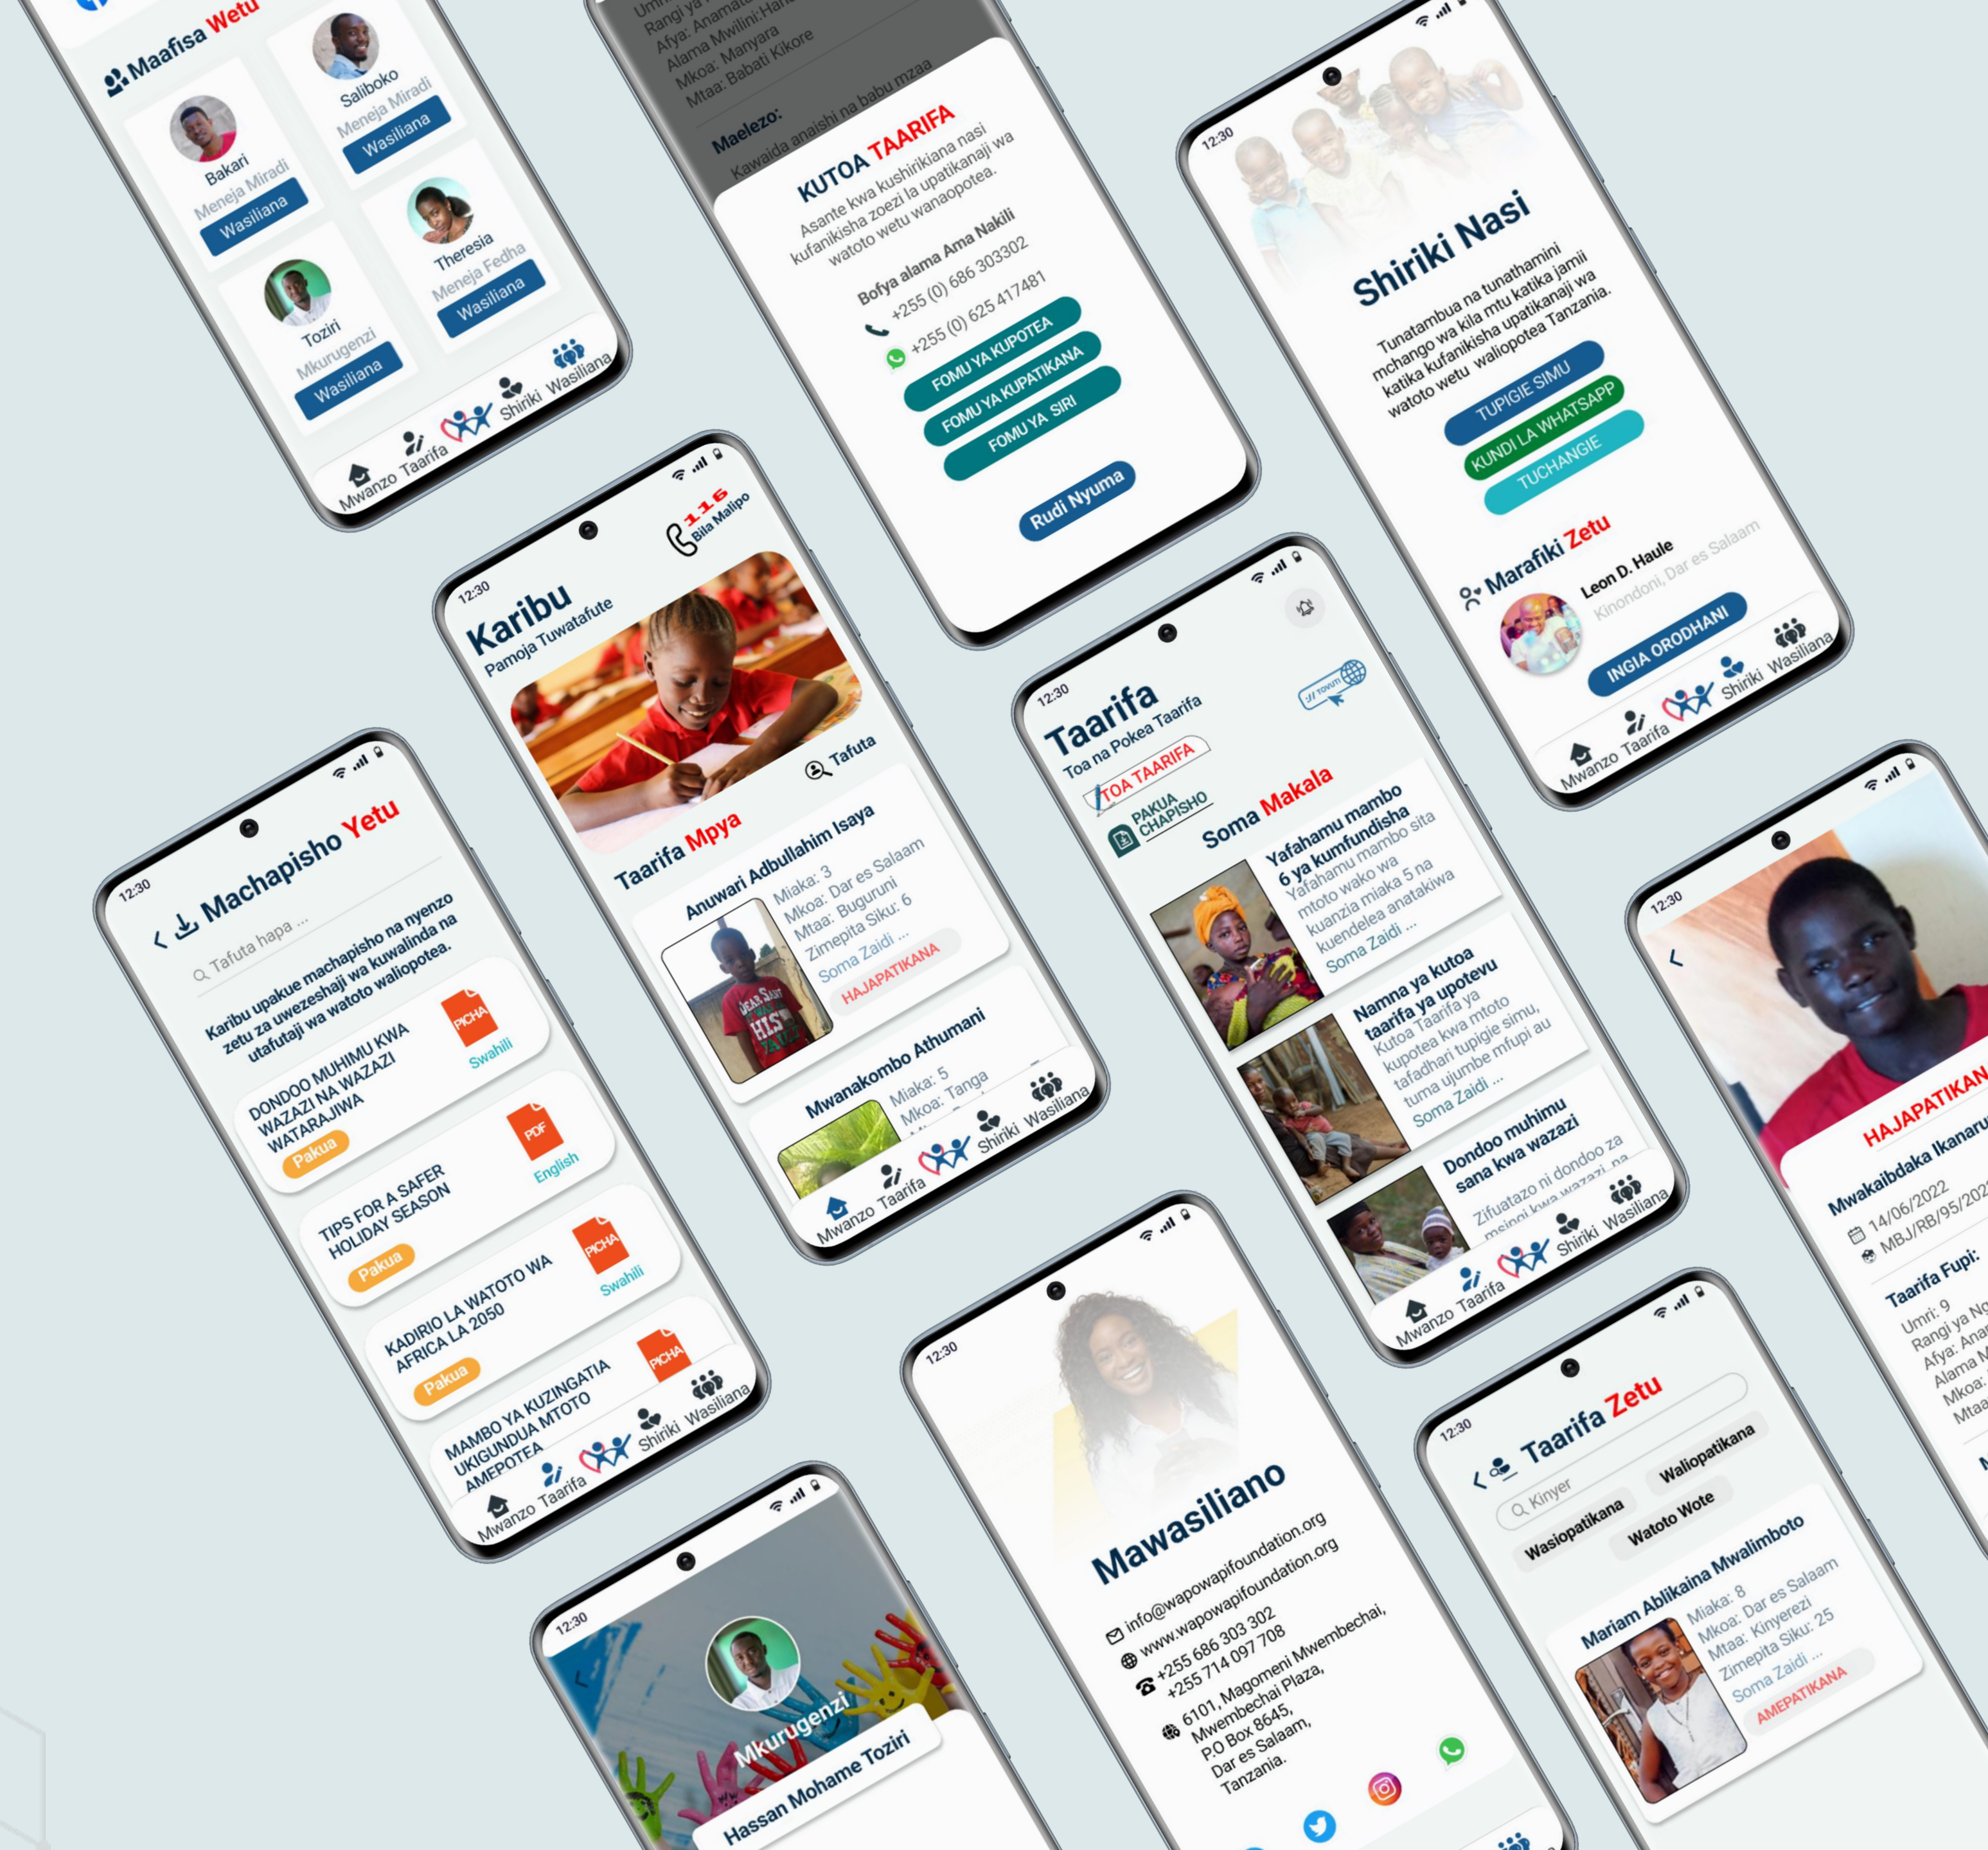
Maafisa Wetu

Saliboko
Meneja Miradi
Wasiliana

Bakari
Meneja Miradi
Wasiliana

Theresia
Meneja Fedha
Wasiliana

Toziri
Mkurugenzi
Wasiliana

Mwanzo Taarifa Shiriki Wasiliana

Umri
Rangi ya
Afya: Anama
Alama Mwilini: Han
Mkoa: Manyara
Mtaa: Babati Kikore

Maelezo:
Kawaida anaishi na babu mzaa

KUTOA TAARIFA
Asante kwa kushirikiana nasi kufanikisha zoezi la upatikanaji wa watoto wetu wanaopotea.

Bofya alama Ama Nakili
+255 (0) 686 303302
+255 (0) 625 417481

FOMU YA KUPOTEA
FOMU YA KUPATIKANA
FOMU YA SIRI

Rudi Nyuma

12:30

Shiriki Nasi
Tunatambua na tunathamini mchango wa kila mtu katika jamii katika kufanikisha upatikanaji wa watoto wetu waliopotea Tanzania.

TUPIGIE SIMU
KUNDI LA WHATSAPP
TUCHANGIE

Marafiki Zetu
Leon D. Haule
Kinondoni, Dar es Salaam
INGIA ORODHANI

Mwanzo Taarifa Shiriki Wasiliana

12:30
116 Bila Malipo
Karibu
Pamoja Tuwatafute
Tafuta

Taarifa Mpya
Anuwari Adbullahim Isaya
Miaka: 3
Mkoa: Dar es Salaam
Mtaa: Buguruni
Zimepita Siku: 6
Soma Zaidi ...
HAJAPATIKANA

Mwanakombo Athumani
Miaka: 5
Mkoa: Tanga

Mwanzo Taarifa Shiriki Wasiliana

12:30
Taarifa
Toa na Pokea Taarifa
TOVUTI
TOA TAARIFA
PAKUA CHAPISHO
Soma Makala

Yafahamu mambo 6 ya kumfundisha
Yafahamu mambo sita mtoto wako wa kuanzia miaka 5 na kuendelea anatakiwa
Soma Zaidi ...

Namna ya kutoa taarifa ya upotevu
Kutoa Taarifa ya kupotea kwa mtoto tafadhari tupigie simu, tuma ujumbe mfupi au
Soma Zaidi ...

Dondoo muhimu sana kwa wazazi
Zifuatazo ni dondoo za msingi kwa wazazi na

Mwanzo Taarifa Shiriki Wasiliana

12:30
Machapisho Yetu
Tafuta hapa ...
Karibu upakue machapisho na nyenzo zetu za uwezeshaji wa kuwalinda na utafutaji wa watoto waliopotea.

DONDOO MUHIMU KWA WAZAZI NA WAZAZI WATARAJIWA
PICHA
Swahili
Pakua

TIPS FOR A SAFER HOLIDAY SEASON
PDF
English
Pakua

KADIRIO LA WATOTO WA AFRICA LA 2050
PICHA
Swahili
Pakua

MAMBO YA KUZINGATIA UKIGUNDUA MTOTO AMEPOTEA
PICHA

Mwanzo Taarifa Shiriki Wasiliana

12:30
HAJAPATIKAN
Mwakaibdaka Ikanaru
14/06/2022
MBJ/RB/95/202
Taarifa Fupi:
Umri: 9
Rangi ya Ng
Afya: Ana
Alama M
Mkoa:
Mtaa

12:30
Mawasiliano
info@wapowapifoundation.org
www.wapowapifoundation.org
+255 686 303 302
+255 714 097 708
6101, Magomeni Mwembechai, Mwembechai Plaza, PO Box 8645, Dar es Salaam, Tanzania.

12:30
Taarifa Zetu
Kinyer
Waliopatikana
Wasiopatikana
Watoto Wote
Mariam Ablikaina Mwalimboto
Miaka: 8
Mkoa: Dar es Salaam
Mtaa: Kinyerezi
Zimepita Siku: 25
Soma Zaidi ...
AMEPATIKANA

12:30
Mkurugenzi
Hassan Mohame Toziri